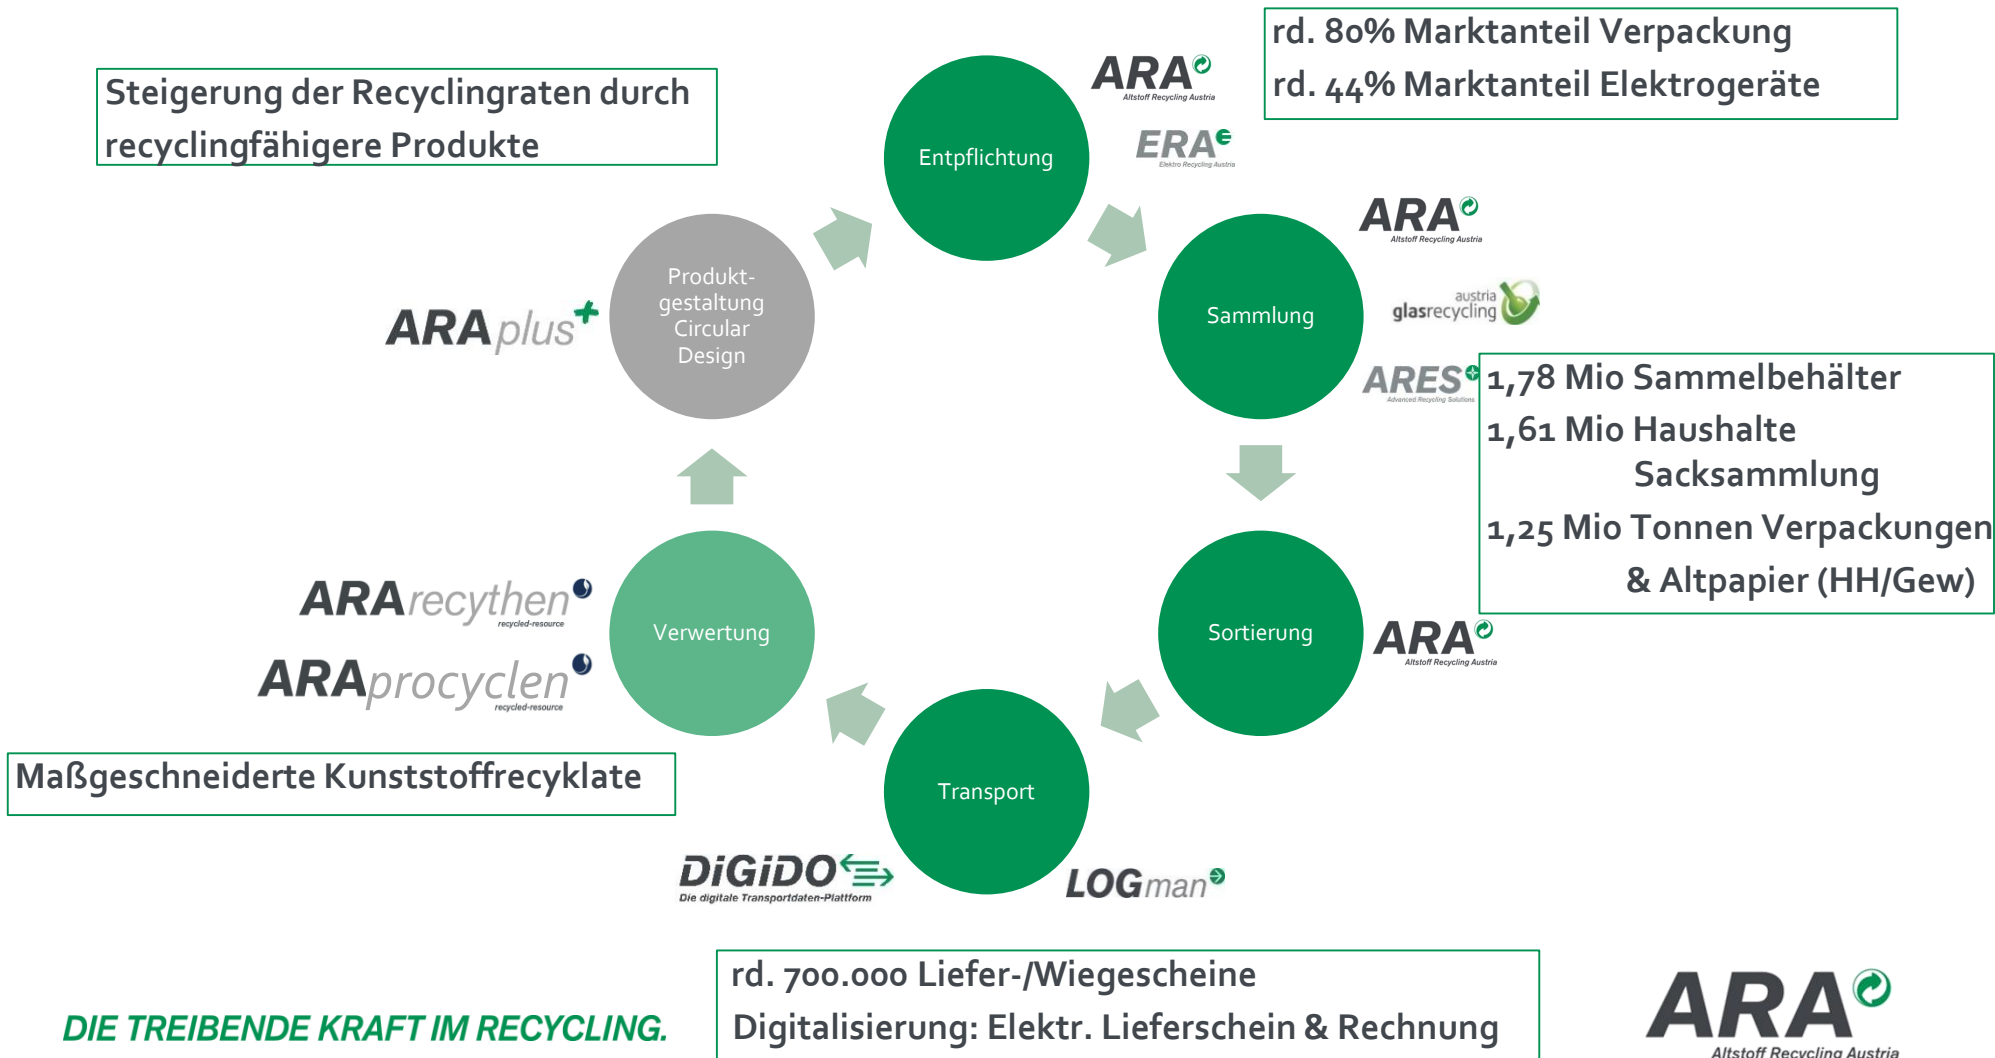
Steigerung der Recyclingraten durch recyclingfähigere Produkte

rd. 80% Marktanteil Verpackung
rd. 44% Marktanteil Elektrogeräte

ARA Altstoff Recycling Austria

ERA Elektro Recycling Austria

Entpflichtung

ARA Altstoff Recycling Austria

Sammlung

austria glasrecycling

ARES Advanced Recycling Solutions

1,78 Mio Sammelbehälter
1,61 Mio Haushalte Sacksammlung
1,25 Mio Tonnen Verpackungen & Altpapier (HH/Gew)

ARAplus

Produkt-gestaltung Circular Design

ARArecythen recycled-resource

ARAprocyclen recycled-resource

Verwertung

Sortierung

ARA Altstoff Recycling Austria

Maßgeschneiderte Kunststoffrecyklate

Transport

DiGiDO Die digitale Transportdaten-Plattform

LOGman

rd. 700.000 Liefer-/Wiegescheine
Digitalisierung: Elektr. Lieferschein & Rechnung

DIE TREIBENDE KRAFT IM RECYCLING.

ARA Altstoff Recycling Austria